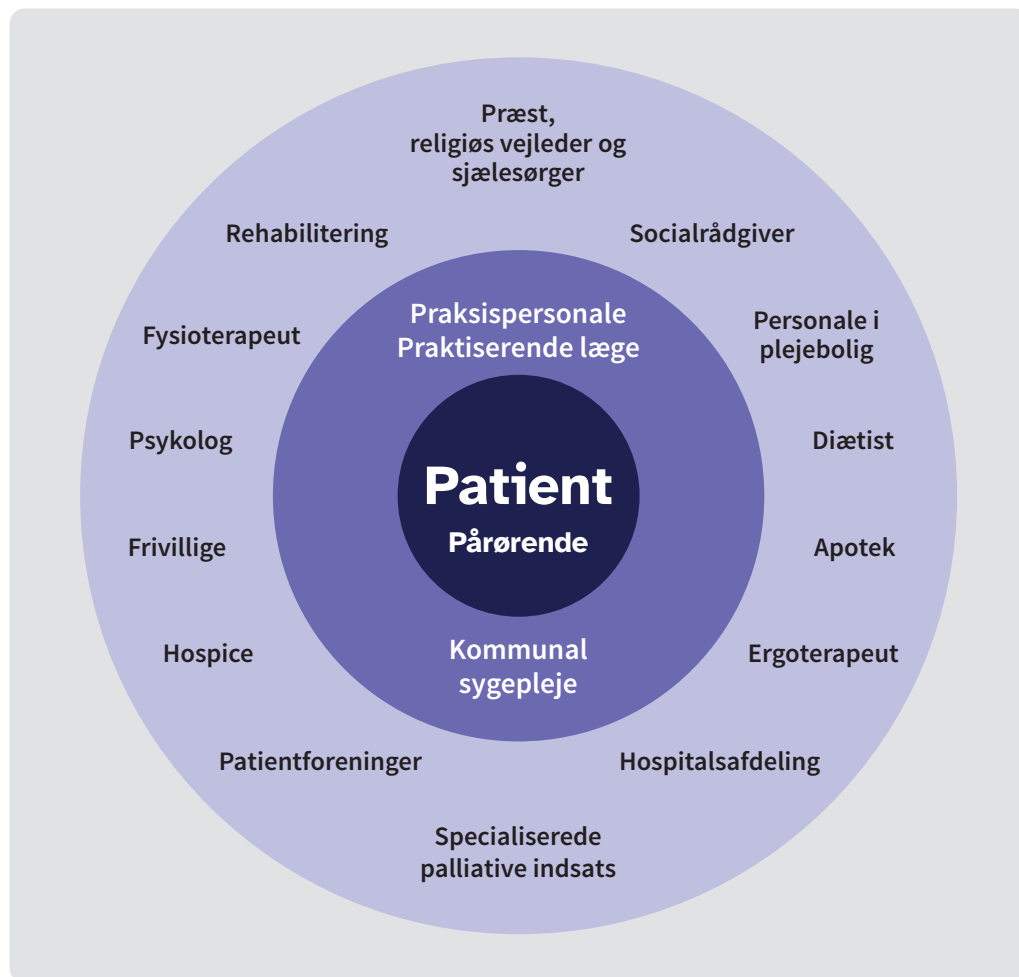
Præst,
religiøs vejleder og
sjælesørger

Rehabilitering

Socialrådgiver

Fysioterapeut

Personale i
plejebolig

Psykolog

Diætist

Frivillige

Apotek

Hospice

Ergoterapeut

Patientforeninger

Hospitalsafdeling

Specialiserede
palliative indsats

Praksispersonale
Praktiserende læge

Patient
Pårørende

Kommunal
sygepleje